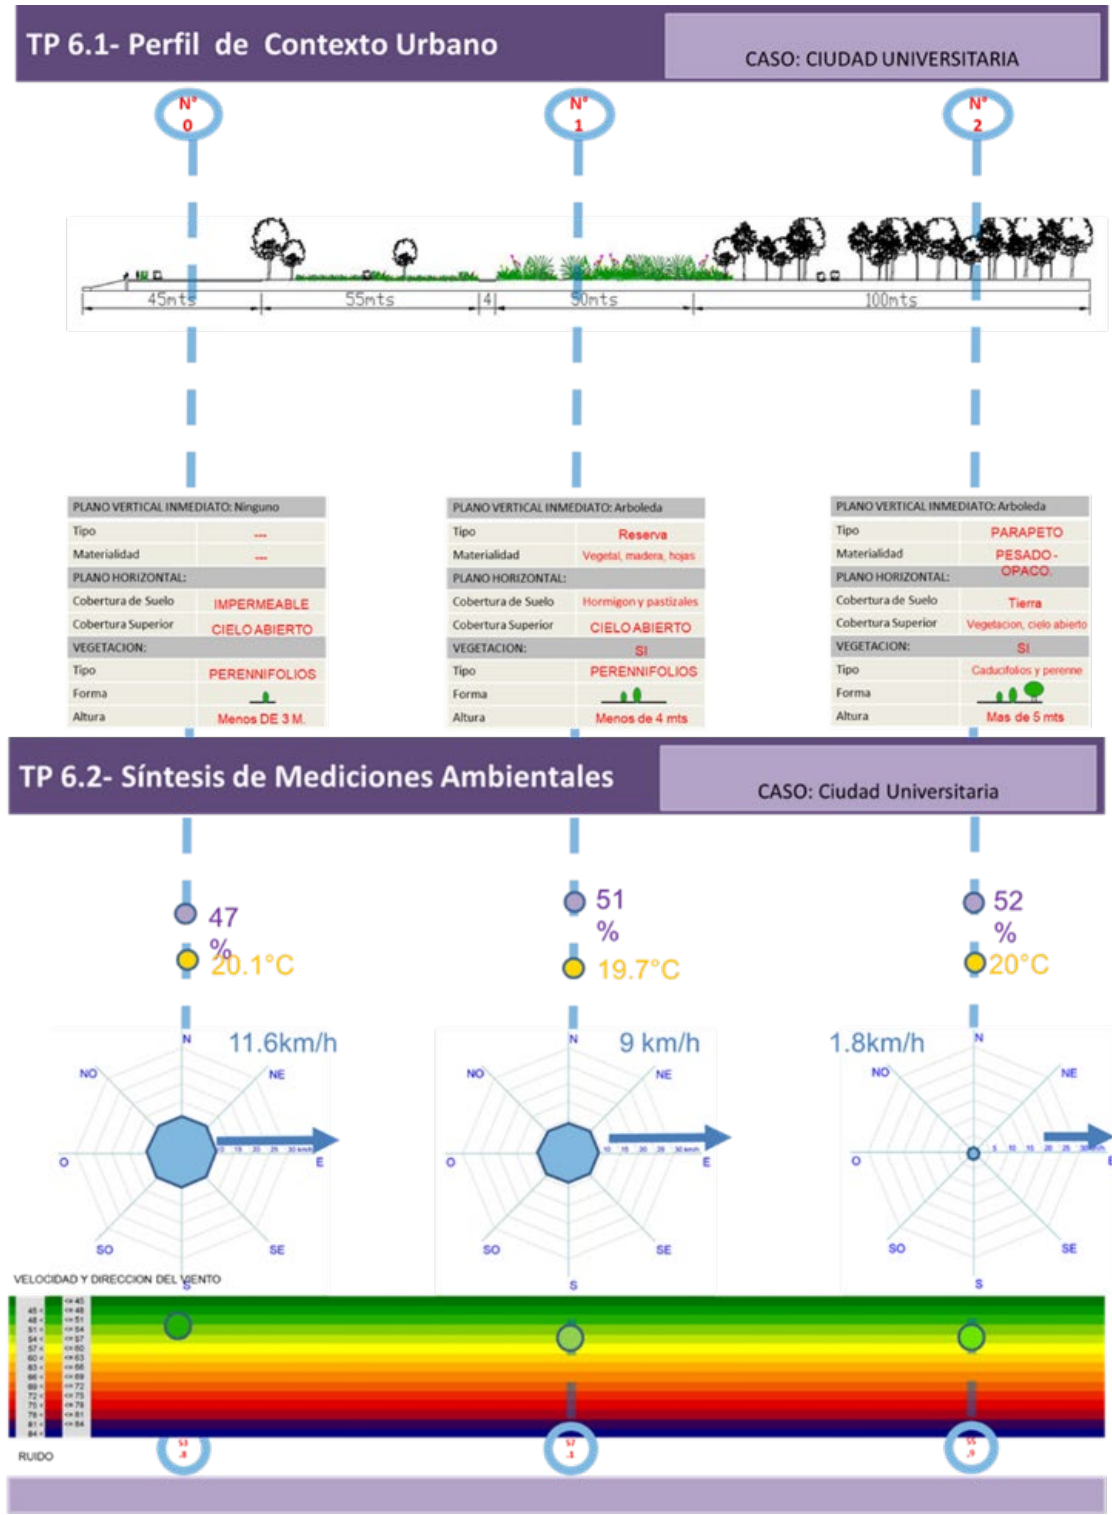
TP 6.1- Perfil de Contexto Urbano

CASO: CIUDAD UNIVERSITARIA

N° 0

N° 1

N° 2

45mts 55mts 4 50mts 100mts

| PLANO VERTICAL INMEDIATO: Ninguno | |
|---|---|
| Tipo | --- |
| Materialidad | --- |
| PLANO HORIZONTAL: | |
| Cobertura de Suelo | IMPERMEABLE |
| Cobertura Superior | CIELO ABIERTO |
| VEGETACION: | |
| Tipo | PERENNIFOLIOS |
| Forma | |
| Altura | Menos DE 3 M. |

| PLANO VERTICAL INMEDIATO: Arboleda | |
|---|---|
| Tipo | Reserva |
| Materialidad | Vegetal, madera, hojas |
| PLANO HORIZONTAL: | |
| Cobertura de Suelo | Hormigon y pastizales |
| Cobertura Superior | CIELO ABIERTO |
| VEGETACION: | SI |
| Tipo | PERENNIFOLIOS |
| Forma | |
| Altura | Menos de 4 mts |

| PLANO VERTICAL INMEDIATO: Arboleda | |
|---|---|
| Tipo | PARAPETO |
| Materialidad | PESADO - OPACO |
| PLANO HORIZONTAL: | |
| Cobertura de Suelo | Tierra |
| Cobertura Superior | Vegetacion, cielo abierto |
| VEGETACION: | SI |
| Tipo | Caducifolios y perenne |
| Forma | |
| Altura | Mas de 5 mts |

TP 6.2- Síntesis de Mediciones Ambientales

CASO: Ciudad Universitaria

47 %
20.1°C

51 %
19.7°C

52 %
20°C

11.6km/h
N NE E SE S SO O NO

9 km/h
N NE E SE S SO O NO

1.8km/h
N NE E SE S SO O NO

VELOCIDAD Y DIRECCION DEL VIENTO

RUIDO

53.8

57.1

55.9